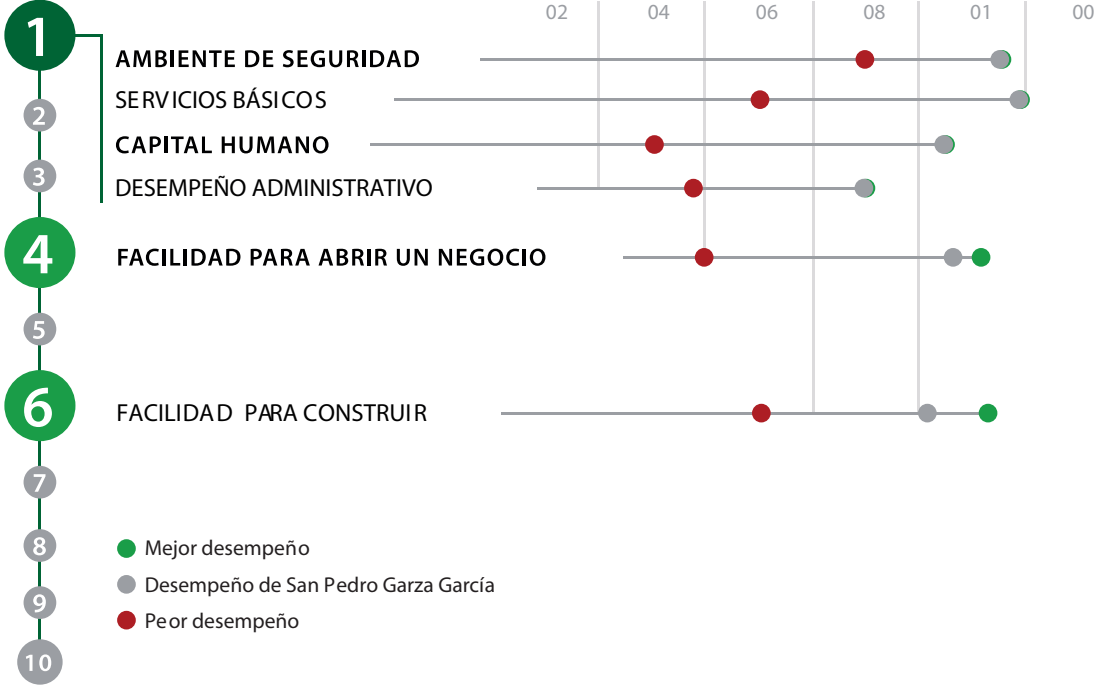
02 04 06 08 01 00

1
AMBIENTE DE SEGURIDAD
SERVICIOS BÁSICOS
2
CAPITAL HUMANO
3
DESEMPEÑO ADMINISTRATIVO
4
FACILIDAD PARA ABRIR UN NEGOCIO
5
6
FACILIDAD PARA CONSTRUIR
7
8
Mejor desempeño
Desempeño de San Pedro Garza García
9
Peor desempeño
10